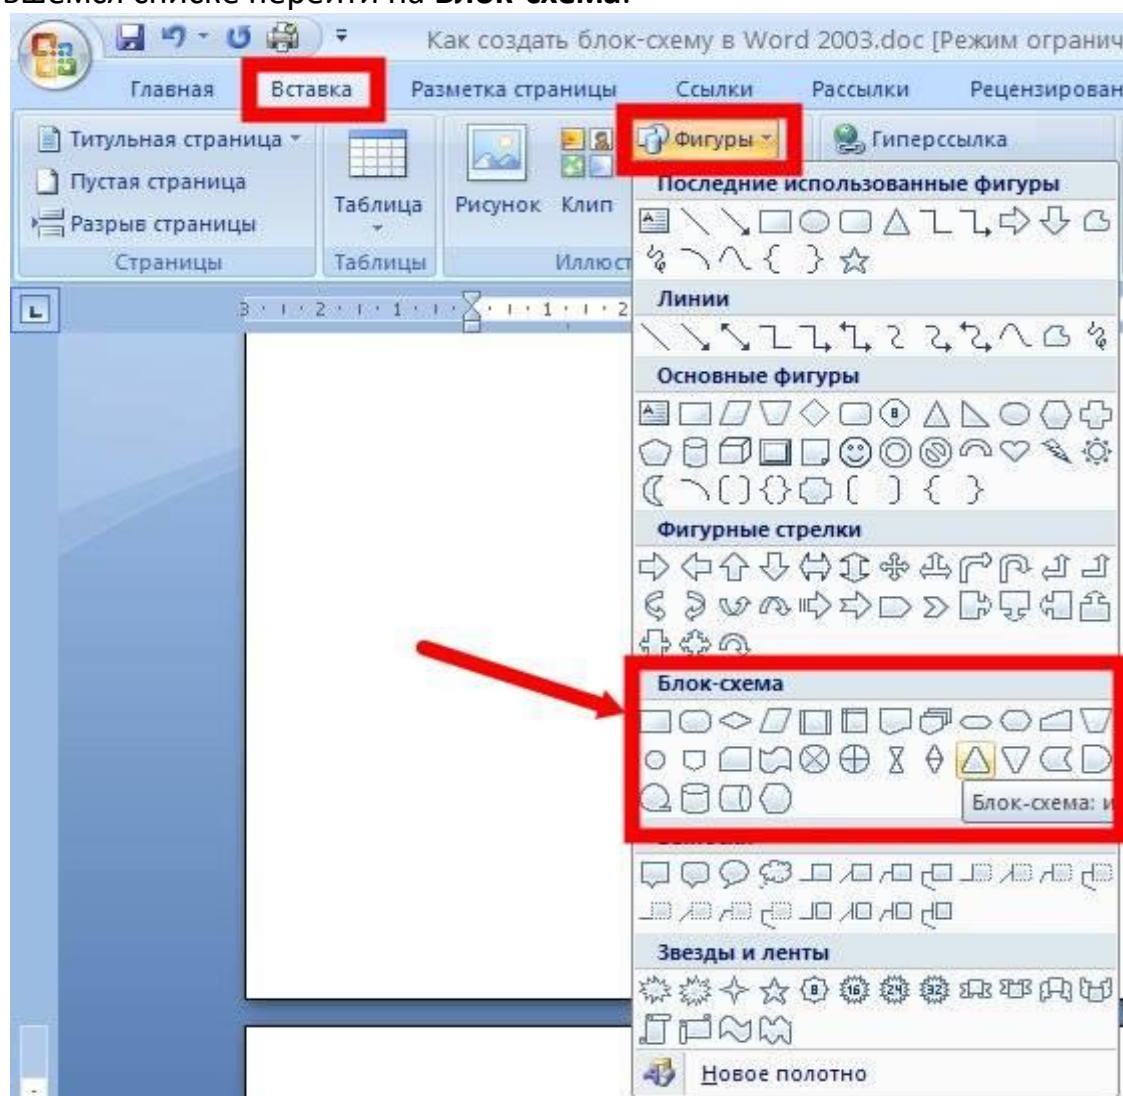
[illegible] списке перейти на Блок-схема.

Как создать блок-схему в Word 2003.doc [Режим огранич

Главная
Вставка
Разметка страницы
Ссылки
Рассылки
Рецензирован

Титульная страница
Пустая страница
Разрыв страницы
Страницы

Таблица
Таблицы

Рисунок
Клип
Иллюст

Фигуры
Гиперссылка

Последние использованные фигуры

Линии

Основные фигуры

Фигурные стрелки

Блок-схема

Блок-схема: и

Звезды и ленты

Новое полотно